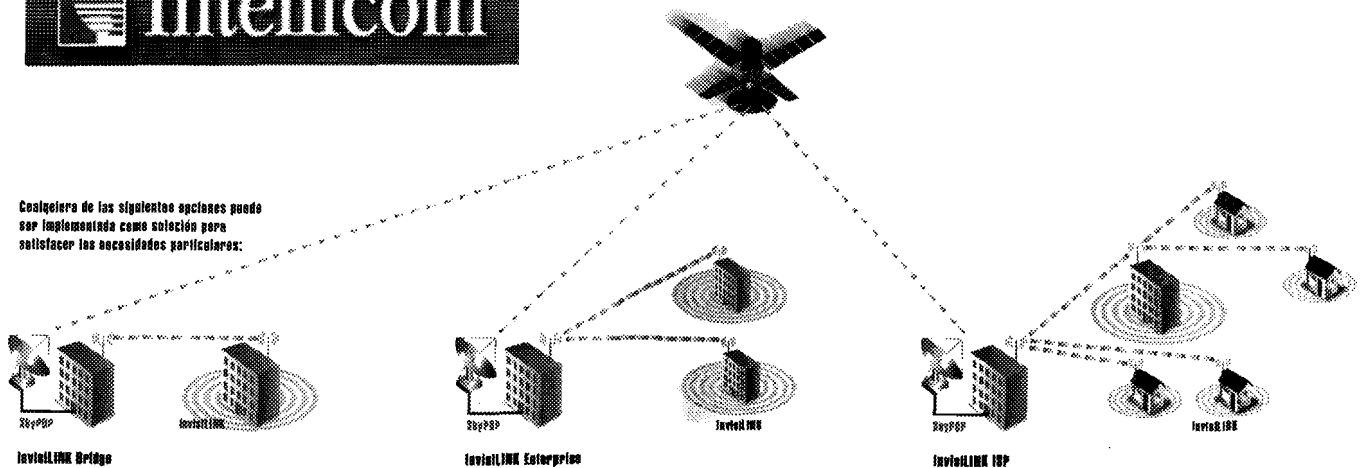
Intelicom

Cualquiera de las siguientes opciones puede ser implementada como solución para satisfacer las necesidades particulares:

SkyPSP

InvisiLINK

InvisiLINK Bridge

SkyPSP

InvisiLINK

InvisiLINK Enterprise

SkyPSP

InvisiLINK

InvisiLINK ISP